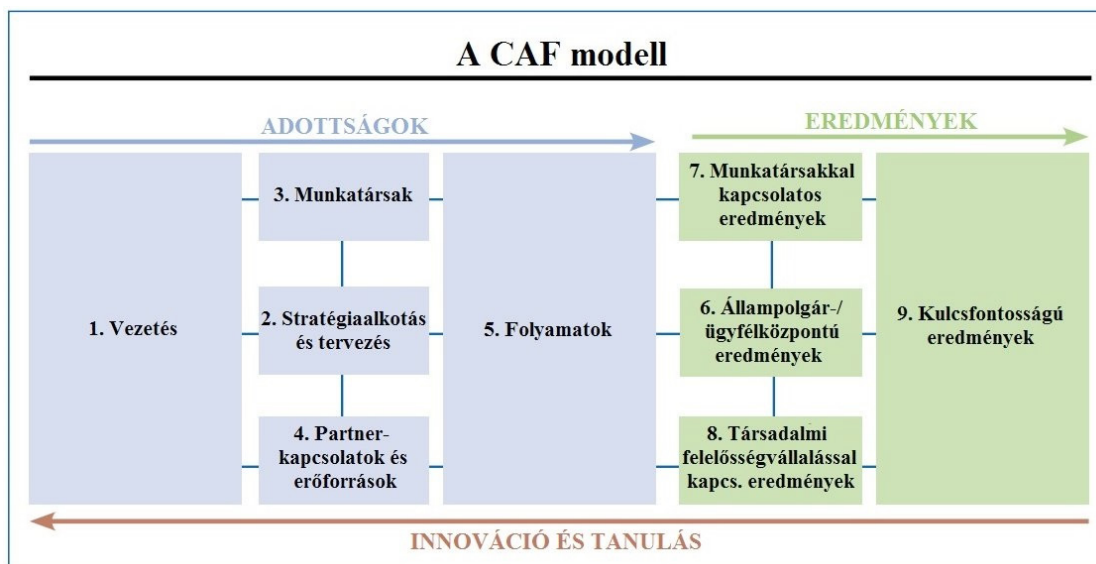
A CAF modell

ADOTTSÁGOK

EREDMÉNYEK

1. Vezetés

3. Munkatársak

2. Stratégiaalkotás és tervezés

4. Partnerkapcsolatok és erőforrások

5. Folyamatok

7. Munkatársakkal kapcsolatos eredmények

6. Állampolgár-/ ügyfélközpontú eredmények

8. Társadalmi felelősségvállalással kapcs. eredmények

9. Kulcsfontosságú eredmények

INNOVÁCIÓ ÉS TANULÁS